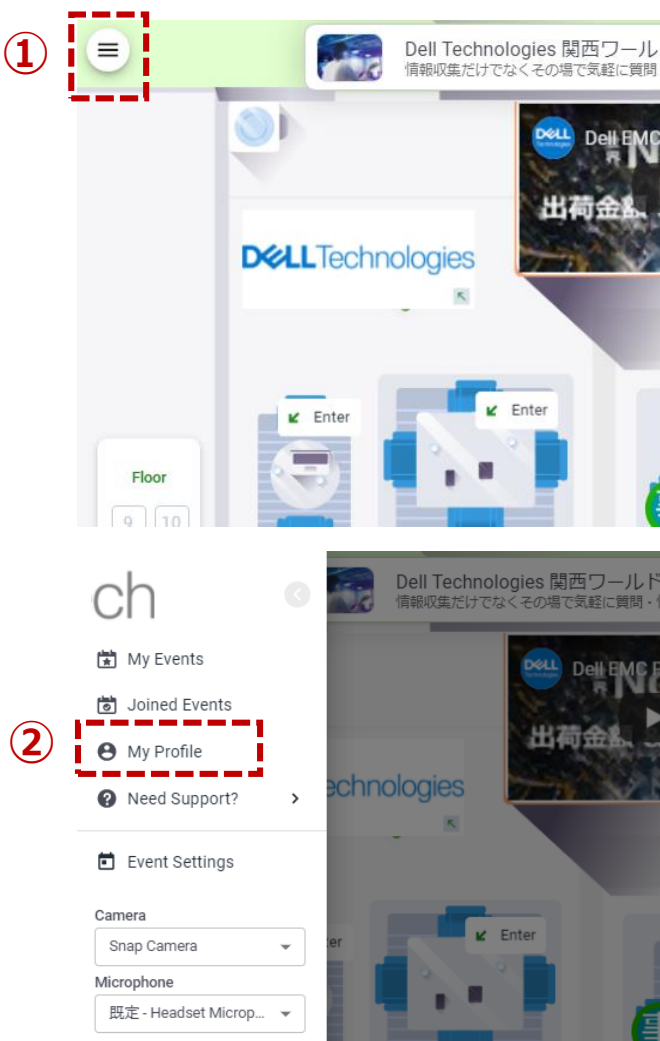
①

Dell Technologies 関西ワール
情報収集だけでなくその場で気軽に質問

DELL Dell EMC
出荷金

DELLTechnologies

Enter

Enter

Floor

9 10

ch

Dell Technologies 関西ワールド
情報収集だけでなくその場で気軽に質問・

My Events

Joined Events

②

My Profile

Need Support?

echnologies

Event Settings

Camera

Snap Camera

Enter

Microphone

既定 - Headset Microp...